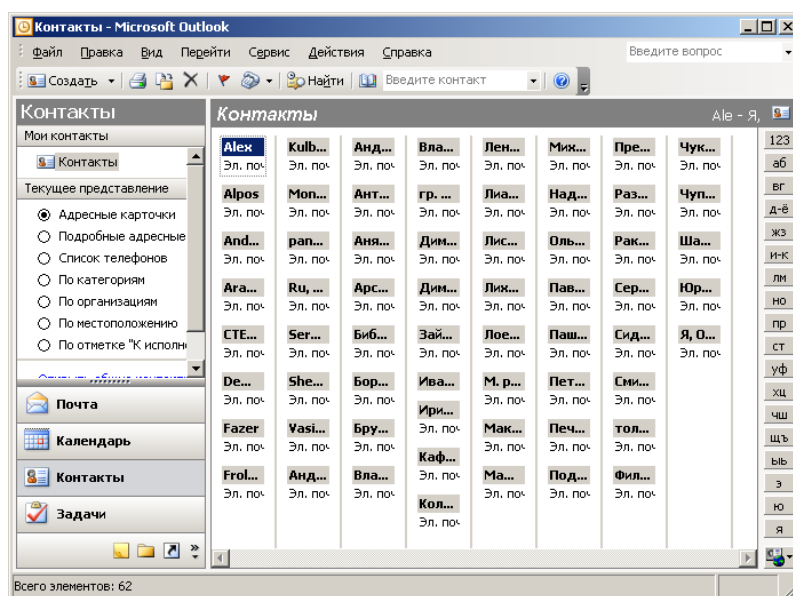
Контакты - Microsoft Outlook

Файл Правка Вид Перейти Сервис Действия Справка

Введите вопрос

Создать Найти Введите контакт

Контакты

Мои контакты

Контакты

Текущее представление

Адресные карточки
Подробные адресные
Список телефонов
По категориям
По организациям
По местоположению
По отметке "К исполн

Почта

Календарь

Контакты

Задачи

Контакты

Ale - Я,

| Alex | Kulb... | Анд... | Вла... | Лен... | Мих... | Пре... | Чук... |
|---|---|---|---|---|---|---|---|
| Эл. поч | Эл. поч | Эл. поч | Эл. поч | Эл. поч | Эл. поч | Эл. поч | Эл. поч |
| Alpos | Mon... | Ант... | гр. ... | Лиа... | Над... | Раз... | Чуп... |
| Эл. поч | Эл. поч | Эл. поч | Эл. поч | Эл. поч | Эл. поч | Эл. поч | Эл. поч |
| And... | pan... | Аня... | Дим... | Лис... | Оль... | Рак... | Ша... |
| Эл. поч | Эл. поч | Эл. поч | Эл. поч | Эл. поч | Эл. поч | Эл. поч | Эл. поч |
| Ara... | Ru, ... | Арс... | Дим... | Лих... | Пав... | Сер... | Юр... |
| Эл. поч | Эл. поч | Эл. поч | Эл. поч | Эл. поч | Эл. поч | Эл. поч | Эл. поч |
| CTE... | Ser... | Биб... | Зай... | Лое... | Паш... | Сид... | Я, О... |
| Эл. поч | Эл. поч | Эл. поч | Эл. поч | Эл. поч | Эл. поч | Эл. поч | Эл. поч |
| De... | She... | Бор... | Ива... | М. р... | Пет... | Сми... | |
| Эл. поч | Эл. поч | Эл. поч | | Эл. поч | Эл. поч | Эл. поч | |
| | | | Ири... | | | | |
| Fazer | Vasi... | Бру... | Эл. поч | Мак... | Печ... | тол... | |
| Эл. поч | Эл. поч | Эл. поч | | Эл. поч | Эл. поч | Эл. поч | |
| | | | Каф... | | | | |
| Frol... | Анд... | Вла... | Эл. поч | Ма... | Под... | Фил... | |
| Эл. поч | Эл. поч | Эл. поч | | Эл. поч | Эл. поч | Эл. поч | |
| | | | Кол... | | | | |
| | | | Эл. поч | | | | |

123
аб
вг
д-ё
жз
и-к
лм
но
пр
ст
уф
хц
чш
щъ
ыь
э
ю
я

Всего элементов: 62